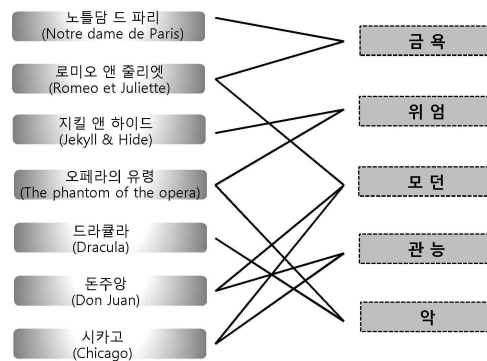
노틀담 드 파리
(Notre dame de Paris)

로미오 앤 줄리엣
(Romeo et Juliette)

지킬 앤 하이드
(Jekyll & Hide)

오페라의 유령
(The phantom of the opera)

드라큘라
(Dracula)

돈주앙
(Don Juan)

시카고
(Chicago)

금 욕

위 엄

모 던

관 능

악